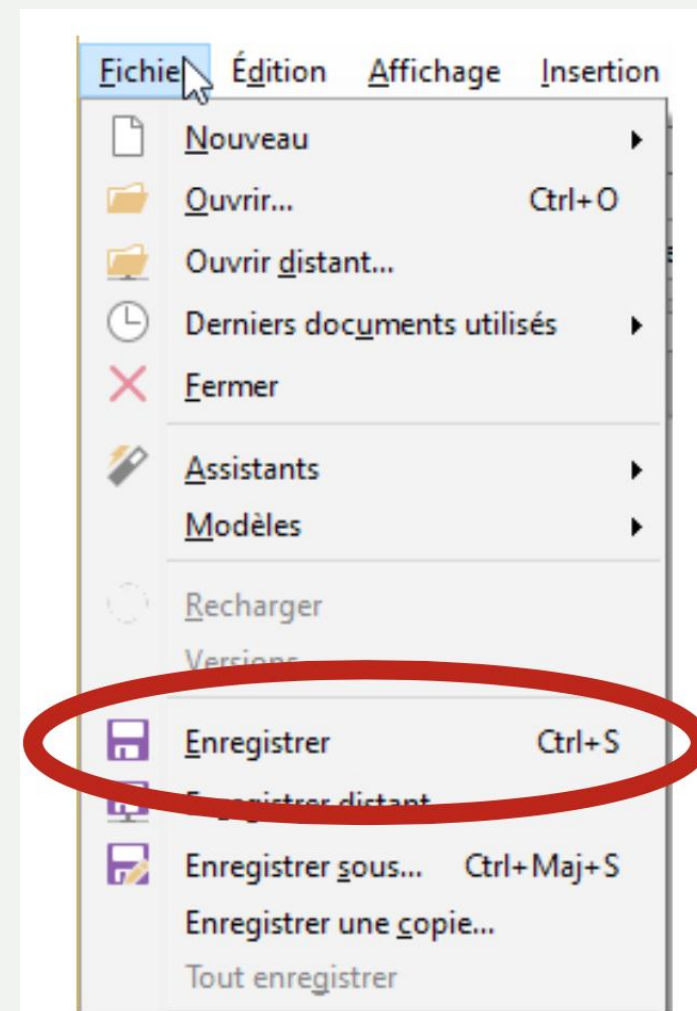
Fichier Édition Affichage Insertion

Nouveau
Ouvrir... Ctrl+O
Ouvrir distant...
Derniers documents utilisés
Fermer

Assistants
Modèles

Recharger
Versions

Enregistrer Ctrl+S
Enregistrer distant
Enregistrer sous... Ctrl+Maj+S
Enregistrer une copie...
Tout enregistrer